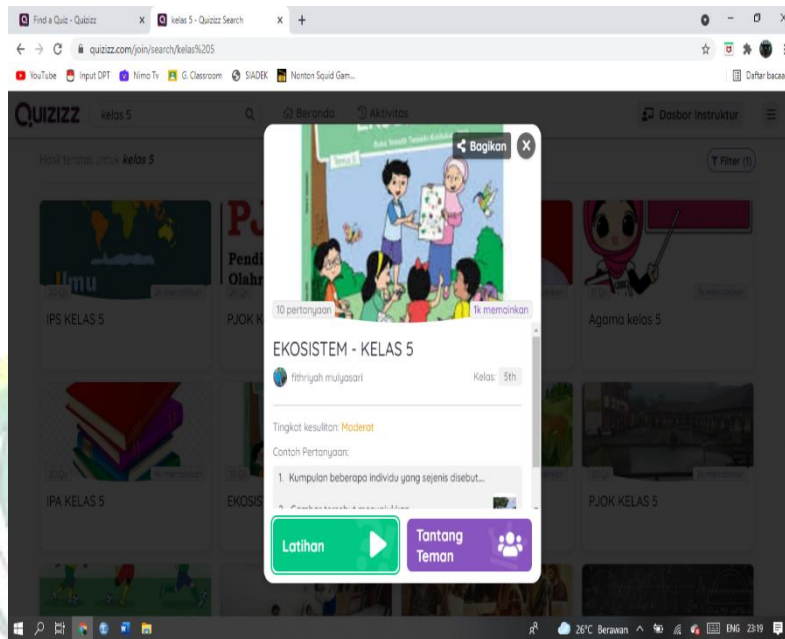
Find a Quiz - Quizizz
kelas 5 - Quizizz Search
quizizz.com/join/search/kelas%205
YouTube Input DPT Nimo Tv G. Classroom SIADEK Nonton Squid Gam...
Daftar bacaan
QUIZIZZ kelas 5
Beranda Aktivitas
Dasbor Instruktur
Hasil teratas untuk kelas 5
Filter (1)
IPS KELAS 5
PJOK K
Agama kelas 5
IPA KELAS 5
EKOSIS
PJOK KELAS 5
Bagikan
10 pertanyaan
1k memainkan
EKOSISTEM - KELAS 5
fithriyah mulyasari
Kelas: 5th
Tingkat kesulitan: Moderat
Contoh Pertanyaan:
1. Kumpulan beberapa individu yang sejenis disebut...
Latihan
Tantang Teman
26°C Berawan ENG 23:19